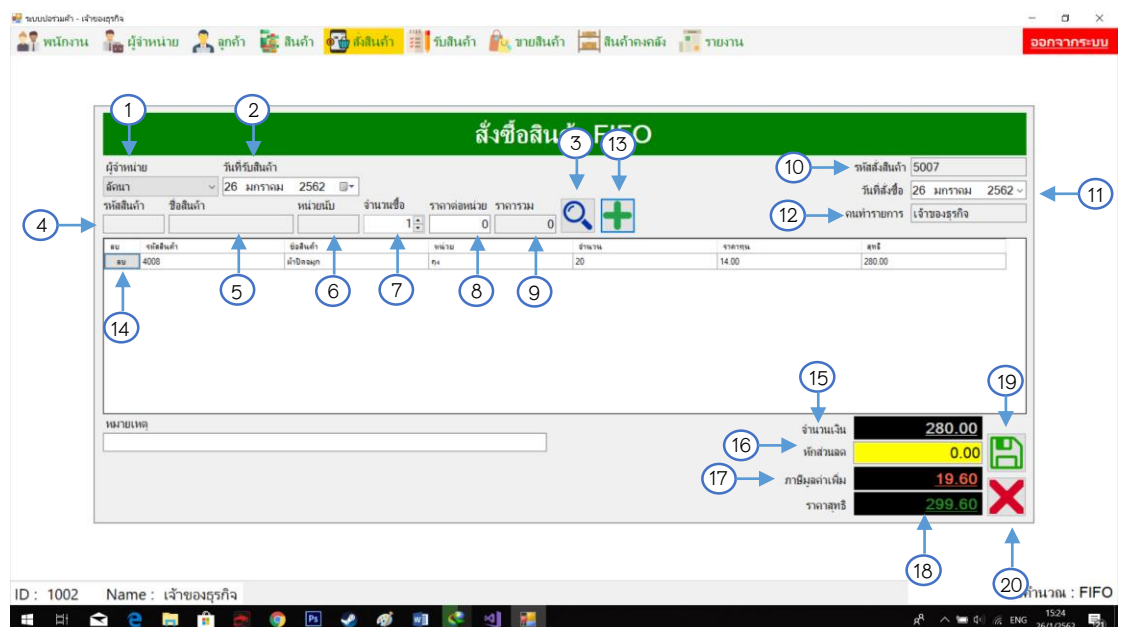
ระบบปฏิบัติการ - เจ้าของธุรกิจ

พนักงาน ผู้จำหน่าย ลูกค้า สินค้า สั่งสินค้า รับสินค้า ขายสินค้า สินค้าคงคลัง รายงาน ออกจากระบบ

สั่งซื้อสินค้า FIFO

1 2 3 13

ผู้จำหน่าย ลัดนา
วันที่รับสินค้า 26 มกราคม 2562

10 รหัสสั่งสินค้า 5007
วันที่สั่งซื้อ 26 มกราคม 2562 11
12 คนทำรายการ เจ้าของธุรกิจ

4 รหัสสินค้า ชื่อสินค้า หน่วยนับ จำนวนซื้อ 1 ราคาต่อหน่วย 0 ราคารวม 0

| ลบ | รหัสสินค้า | ชื่อสินค้า | หน่วย | จำนวน | ราคาทุน | สุทธิ |
|---|---|---|---|---|---|---|
| ลบ | 4008 | ผ้าปิดจมูก | ถุง | 20 | 14.00 | 280.00 |

5 6 7 8 9
14

หมายเหตุ

15 19
จำนวนเงิน 280.00
16 หักส่วนลด 0.00
17 ภาษีมูลค่าเพิ่ม 19.60
ราคาสุทธิ 299.60
18 20

ID : 1002 Name : เจ้าของธุรกิจ
คำนวณ : FIFO

ENG 15:24 26/1/2562